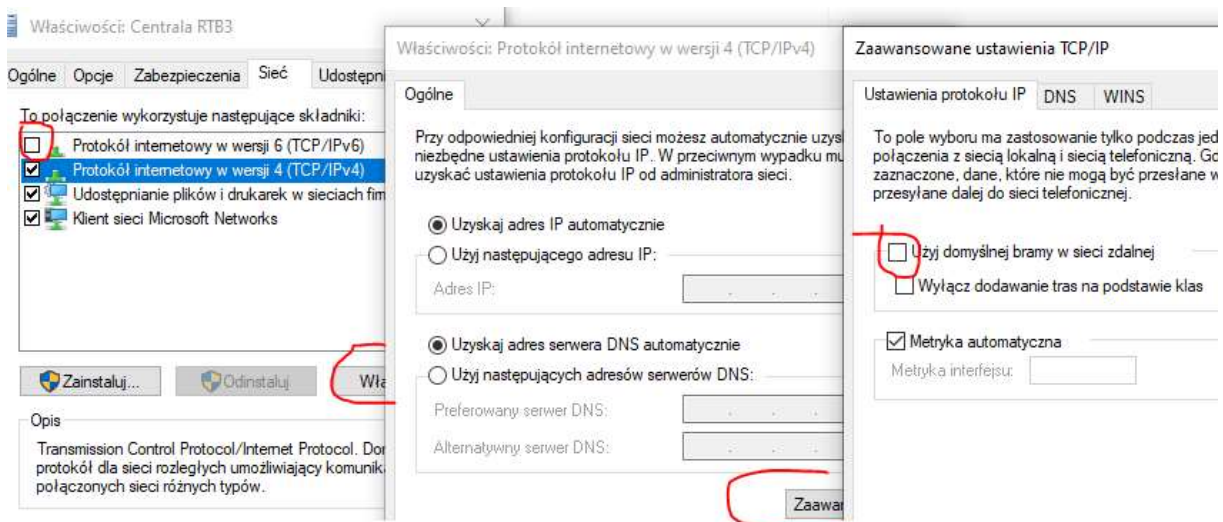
Właściwości: Centrala RTB3

Ogólne | Opcje | Zabezpieczenia | Sieć | Udostępni

To połączenie wykorzystuje następujące składniki:

Protokół internetowy w wersji 6 (TCP/IPv6)
Protokół internetowy w wersji 4 (TCP/IPv4)
Udostępnianie plików i drukarek w sieciach fim
Klient sieci Microsoft Networks

Zainstaluj... | Odinstaluj | Wła

Opis

Transmission Control Protocol/Internet Protocol. Dor protokół dla sieci rozległych umożliwiający komunik połączonych sieci różnych typów.

Właściwości: Protokół internetowy w wersji 4 (TCP/IPv4)

Ogólne

Przy odpowiedniej konfiguracji sieci możesz automatycznie uzys niezbędne ustawienia protokołu IP. W przeciwnym wypadku mu uzyskać ustawienia protokołu IP od administratora sieci.

Uzyskaj adres IP automatycznie
Użyj następującego adresu IP:
Adres IP:

Uzyskaj adres serwera DNS automatycznie
Użyj następujących adresów serwerów DNS:
Preferowany serwer DNS:
Alternatywny serwer DNS:

Zaawar

Zaawansowane ustawienia TCP/IP

Ustawienia protokołu IP | DNS | WINS

To pole wyboru ma zastosowanie tylko podczas jed połączenia z siecią lokalną i siecią telefoniczną. Go zaznaczone, dane, które nie mogą być przesłane w przesyłane dalej do sieci telefonicznej.

Użyj domyślnej bramy w sieci zdalnej
Wyłącz dodawanie tras na podstawie klas

Metryka automatyczna
Metryka interfejsu: